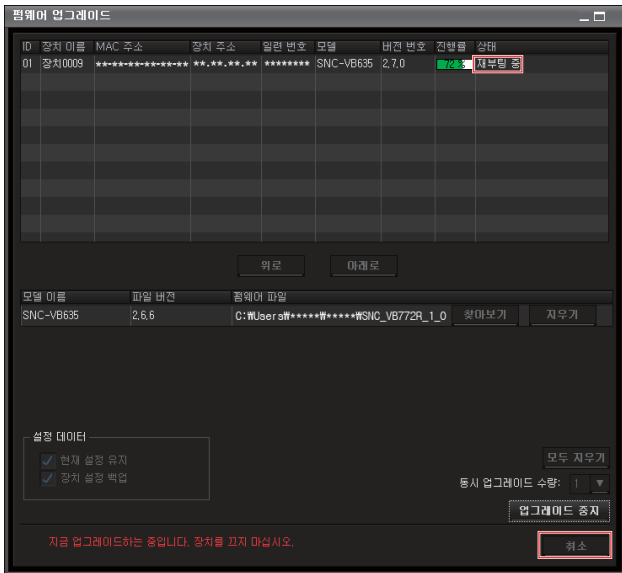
펌웨어 업그레이드

| ID | 장치 이름 | MAC 주소 | 장치 주소 | 일련 번호 | 모델 | 버전 번호 | 진행률 | 상태 |
|---|---|---|---|---|---|---|---|---|
| 01 | 장치0009 | **-**-**-**-**-** | **.**.**.** | ******** | SNC-VB635 | 2.7.0 | 72 % | 재부팅 중 |

위로 아래로

| 모델 이름 | 파일 버전 | 펌웨어 파일 |
|---|---|---|
| SNC-VB635 | 2.6.6 | C:\Users\*****\*****\SNC_VB772R_1_0 |

찾아보기 지우기

설정 데이터
현재 설정 유지
장치 설정 백업

모두 지우기
동시 업그레이드 수량: 1
업그레이드 중지

지금 업그레이드하는 중입니다. 장치를 끄지 마십시오.

취소